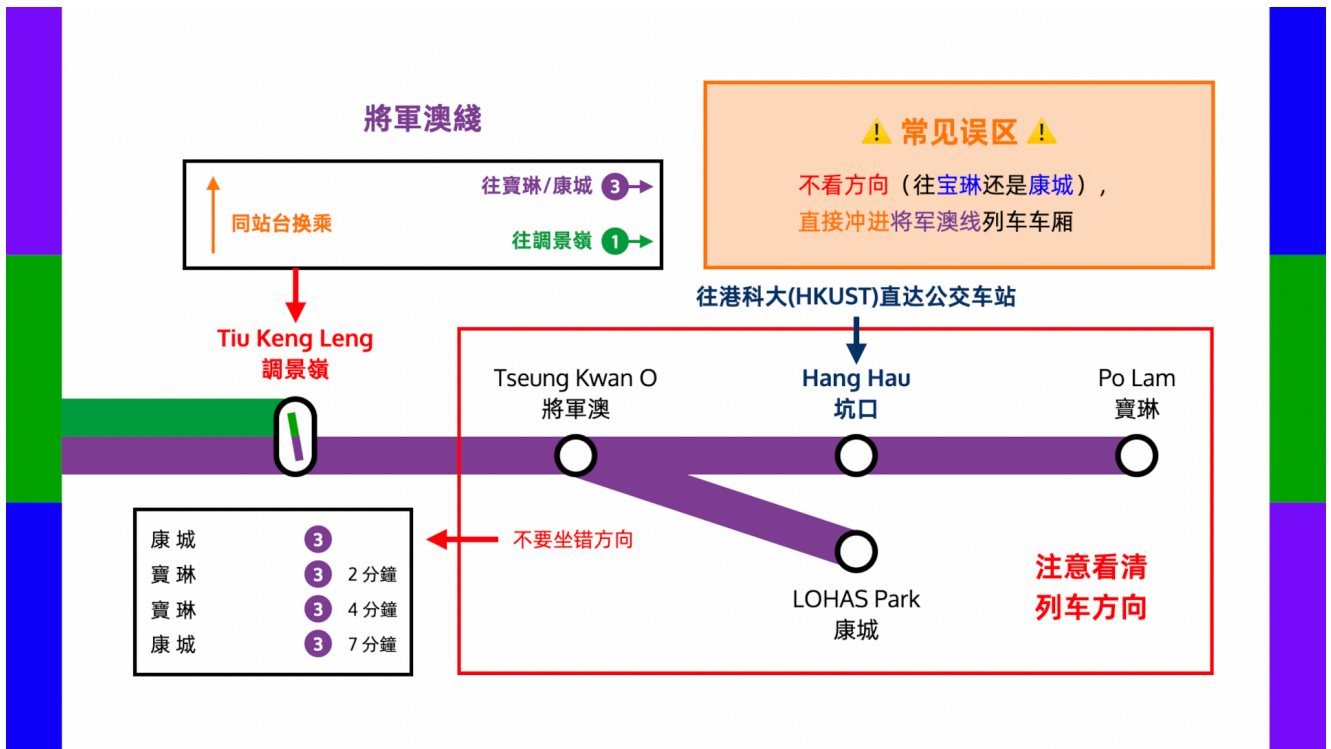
將軍澳綫

同站台換乘

往寶琳/康城 3

往調景嶺 1

⚠ 常见误区 ⚠

不看方向（往宝琳还是康城），直接冲进将军澳线列车车厢

往港科大(HKUST)直达公交车站

Tiu Keng Leng
調景嶺

Tseung Kwan O
將軍澳

Hang Hau
坑口

Po Lam
寶琳

| 康 城 | 3 | |
|---|---|---|
| 寶 琳 | 3 | 2 分鐘 |
| 寶 琳 | 3 | 4 分鐘 |
| 康 城 | 3 | 7 分鐘 |

不要坐错方向

LOHAS Park
康城

注意看清
列车方向